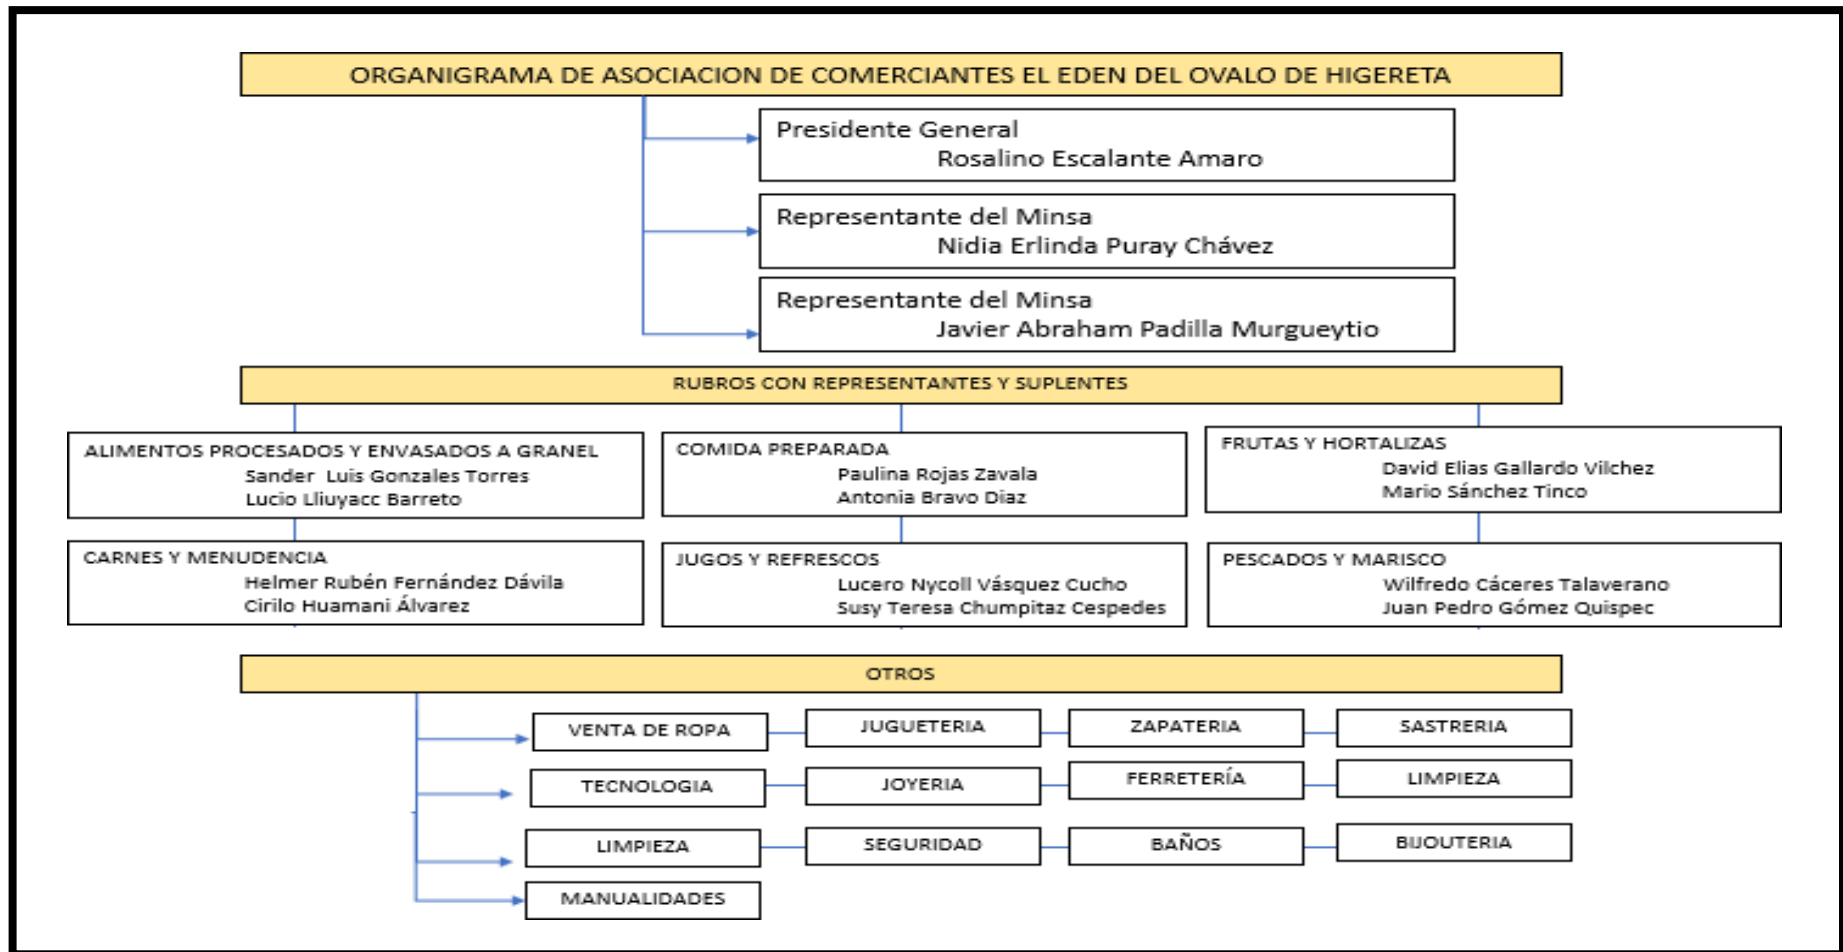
ORGANIGRAMA DE ASOCIACION DE COMERCIANTES EL EDEN DEL OVALO DE HIGERETA

Presidente General
Rosalino Escalante Amaro

Representante del Minsa
Nidia Erlinda Puray Chávez

Representante del Minsa
Javier Abraham Padilla Murgueytio

RUBROS CON REPRESENTANTES Y SUPLENTES

ALIMENTOS PROCESADOS Y ENVASADOS A GRANEL
Sander Luis Gonzales Torres
Lucio Lliuyacc Barreto

COMIDA PREPARADA
Paulina Rojas Zavala
Antonia Bravo Diaz

FRUTAS Y HORTALIZAS
David Elias Gallardo Vilchez
Mario Sánchez Tinco

CARNES Y MENUDENCIA
Helmer Rubén Fernández Dávila
Cirilo Huamani Álvarez

JUGOS Y REFRESCOS
Lucero Nycoll Vásquez Cucho
Susy Teresa Chumpitaz Cespedes

PESCADOS Y MARISCO
Wilfredo Cáceres Talaverano
Juan Pedro Gómez Quispec

OTROS

VENTA DE ROPA
JUGUETERIA
ZAPATERIA
SASTRERIA
TECNOLOGIA
JOYERIA
FERRETERÍA
LIMPIEZA
LIMPIEZA
SEGURIDAD
BAÑOS
BIJOUTERIA
MANUALIDADES